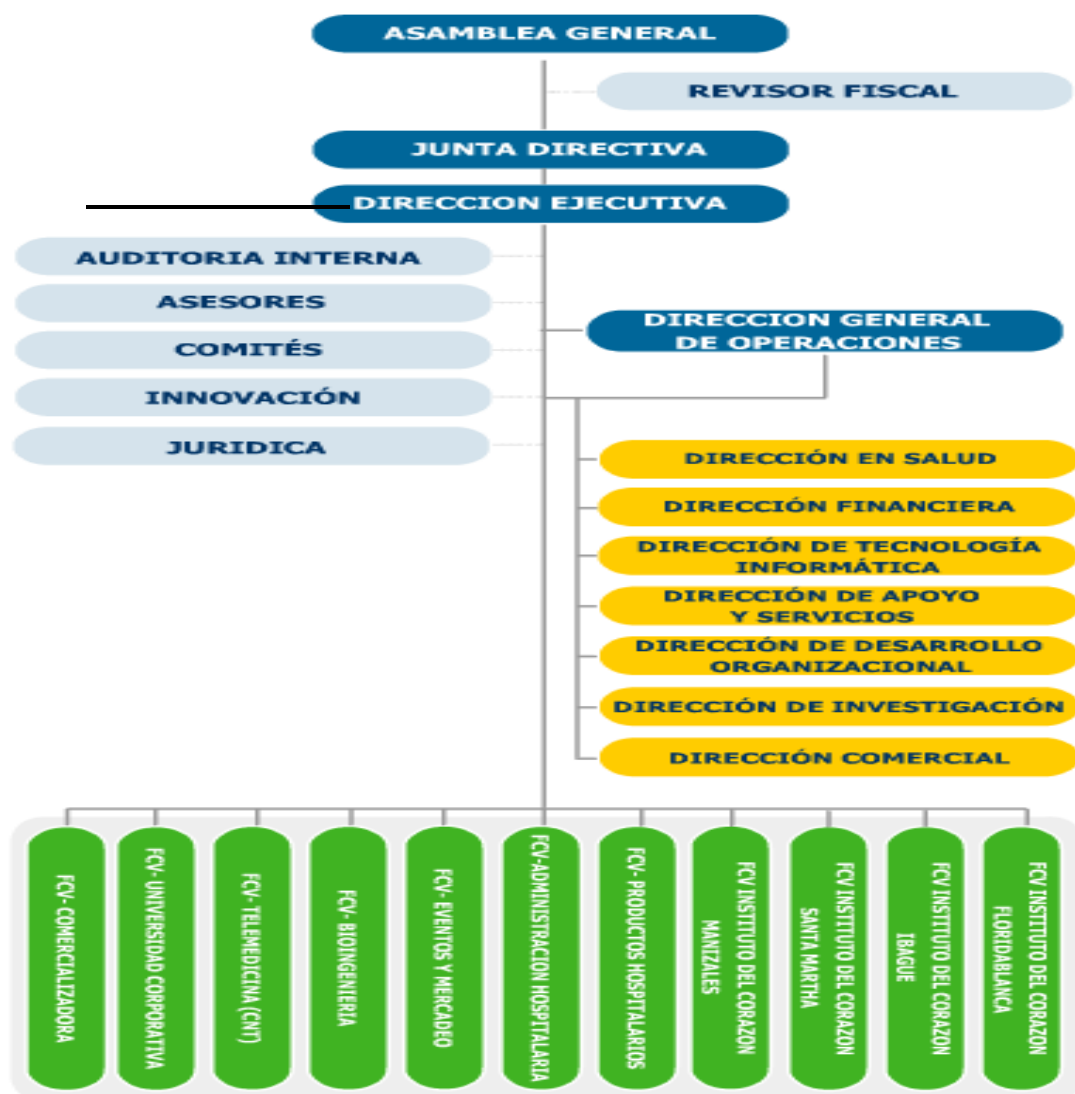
ASAMBLEA GENERAL

REVISOR FISCAL

JUNTA DIRECTIVA

DIRECCION EJECUTIVA

AUDITORIA INTERNA

ASESORES

COMITÉS

INNOVACIÓN

JURIDICA

DIRECCION GENERAL DE OPERACIONES

DIRECCIÓN EN SALUD

DIRECCIÓN FINANCIERA

DIRECCIÓN DE TECNOLOGÍA INFORMÁTICA

DIRECCIÓN DE APOYO Y SERVICIOS

DIRECCIÓN DE DESARROLLO ORGANIZACIONAL

DIRECCIÓN DE INVESTIGACIÓN

DIRECCIÓN COMERCIAL

FCV- COMERCIALIZADORA

FCV- UNIVERSIDAD CORPORATIVA

FCV- TELEMEDICINA (CNT)

FCV- BIOINGENERIA

FCV- EVENTOS Y MERCADEO

FCV-ADMINISTRACION HOSPITALARIA

FCV- PRODUCTOS HOSPITALARIOS

FCV INSTITUTO DEL CORAZON MANIZALES

FCV INSTITUTO DEL CORAZON SANTA MARTHA

FCV INSTITUTO DEL CORAZON IBAGUE

FCV INSTITUTO DEL CORAZON FLORIDABLANCA